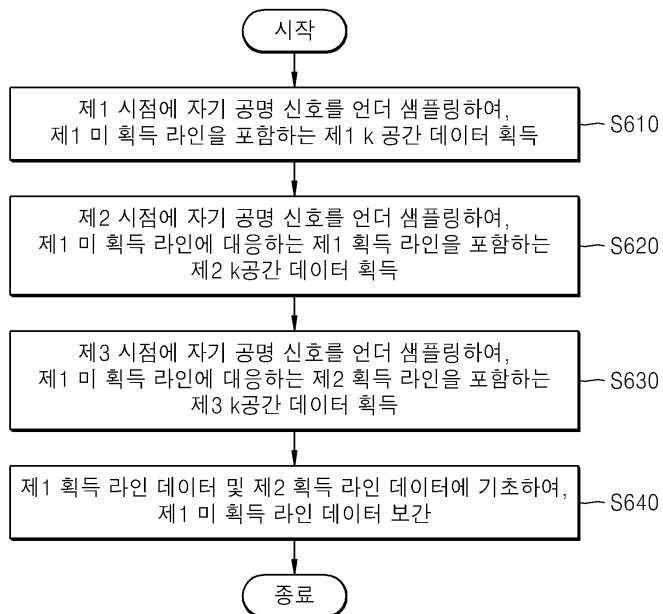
시작

제1 시점에 자기 공명 신호를 언더 샘플링하여, 제1 미 획득 라인을 포함하는 제1 k 공간 데이터 획득

S610

제2 시점에 자기 공명 신호를 언더 샘플링하여, 제1 미 획득 라인에 대응하는 제1 획득 라인을 포함하는 제2 k공간 데이터 획득

S620

제3 시점에 자기 공명 신호를 언더 샘플링하여, 제1 미 획득 라인에 대응하는 제2 획득 라인을 포함하는 제3 k공간 데이터 획득

S630

제1 획득 라인 데이터 및 제2 획득 라인 데이터에 기초하여, 제1 미 획득 라인 데이터 보간

S640

종료